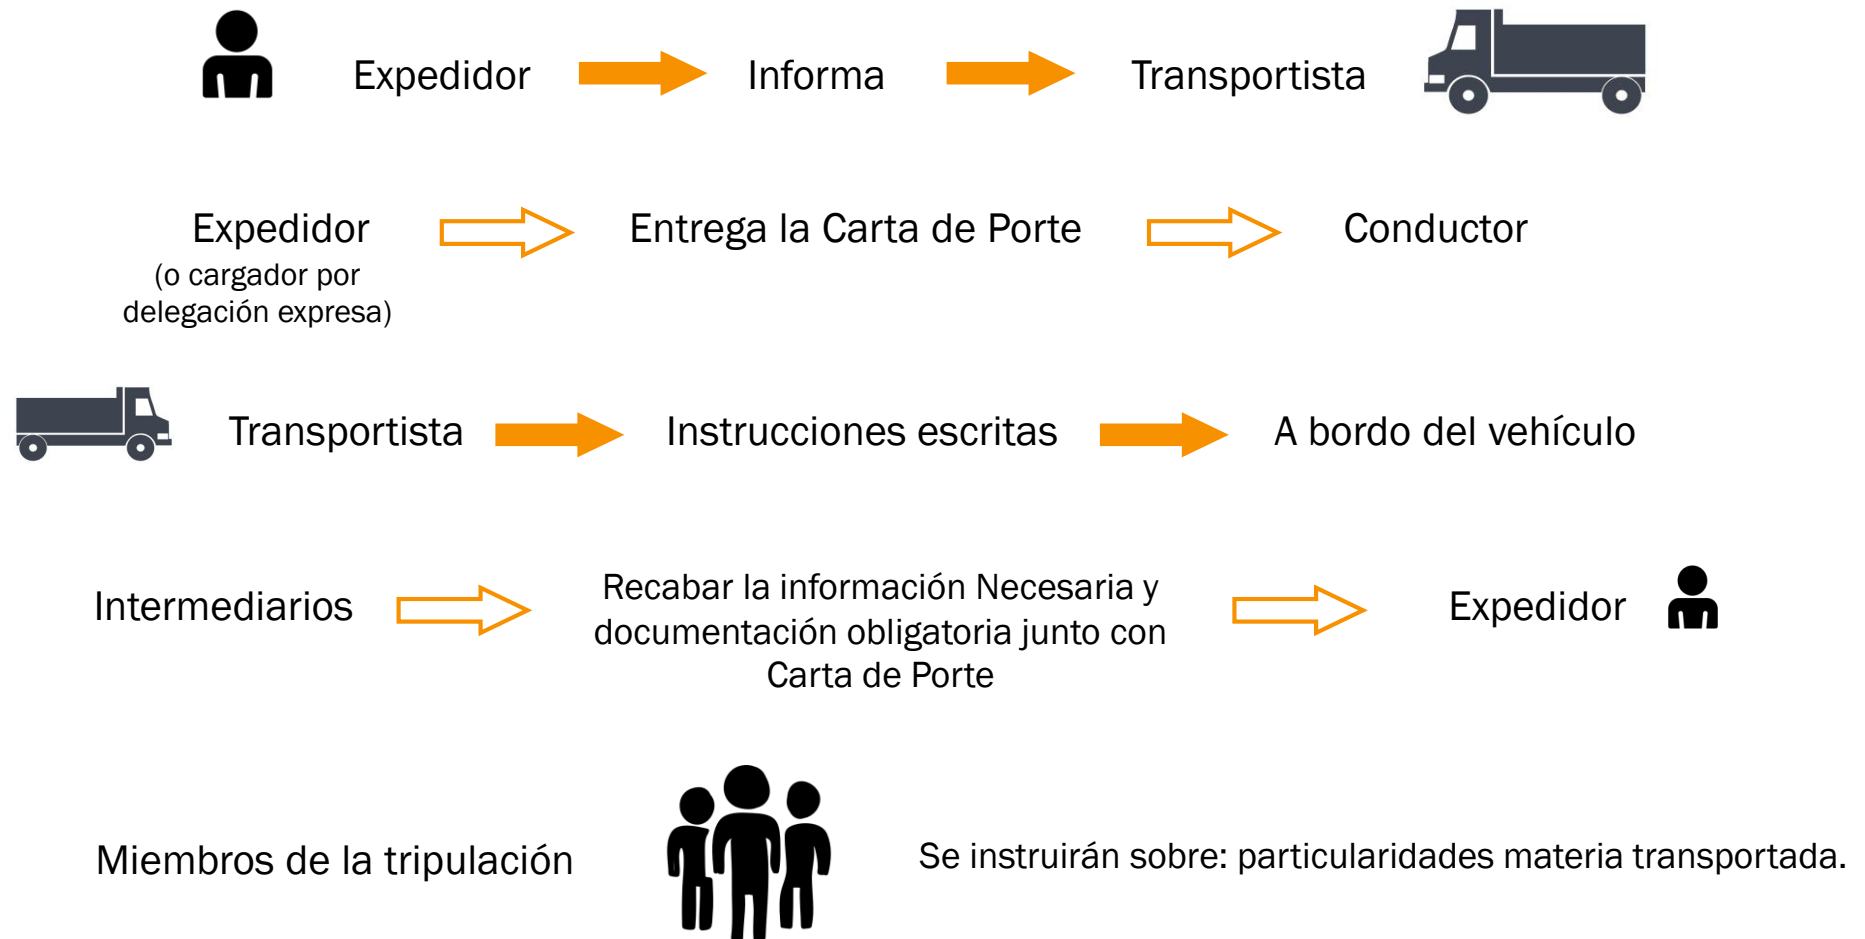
Expedidor Informa Transportista

Expedidor
(o cargador por delegación expresa)
Entrega la Carta de Porte
Conductor

Transportista Instrucciones escritas A bordo del vehículo

Intermediarios
Recabar la información Necesaria y documentación obligatoria junto con Carta de Porte
Expedidor

Miembros de la tripulación
Se instruirán sobre: particularidades materia transportada.